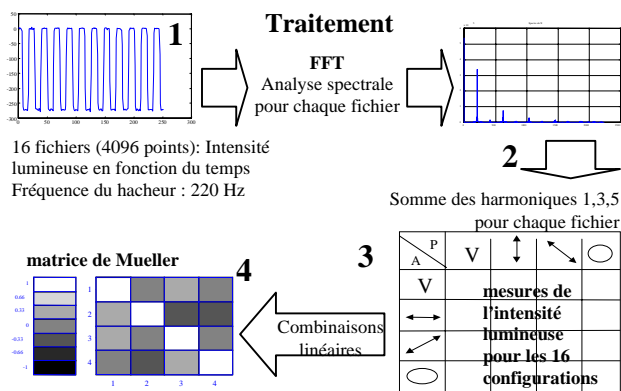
1

Traitement

FFT
Analyse spectrale pour chaque fichier

16 fichiers (4096 points): Intensité lumineuse en fonction du temps
Fréquence du hacheur : 220 Hz

2

Somme des harmoniques 1,3,5 pour chaque fichier

3

| P / A | V | ↕ | ↘ | ◯ |
|---|---|---|---|---|
| V | mesures de l'intensité lumineuse pour les 16 configurations | | | |
| ↔ | | | | |
| ↙ | | | | |
| ◯ | | | | |

matrice de Mueller

4

Combinaisons linéaires

1
0.66
0.33
0
-0.33
-0.66
-1

1 2 3 4
1 2 3 4